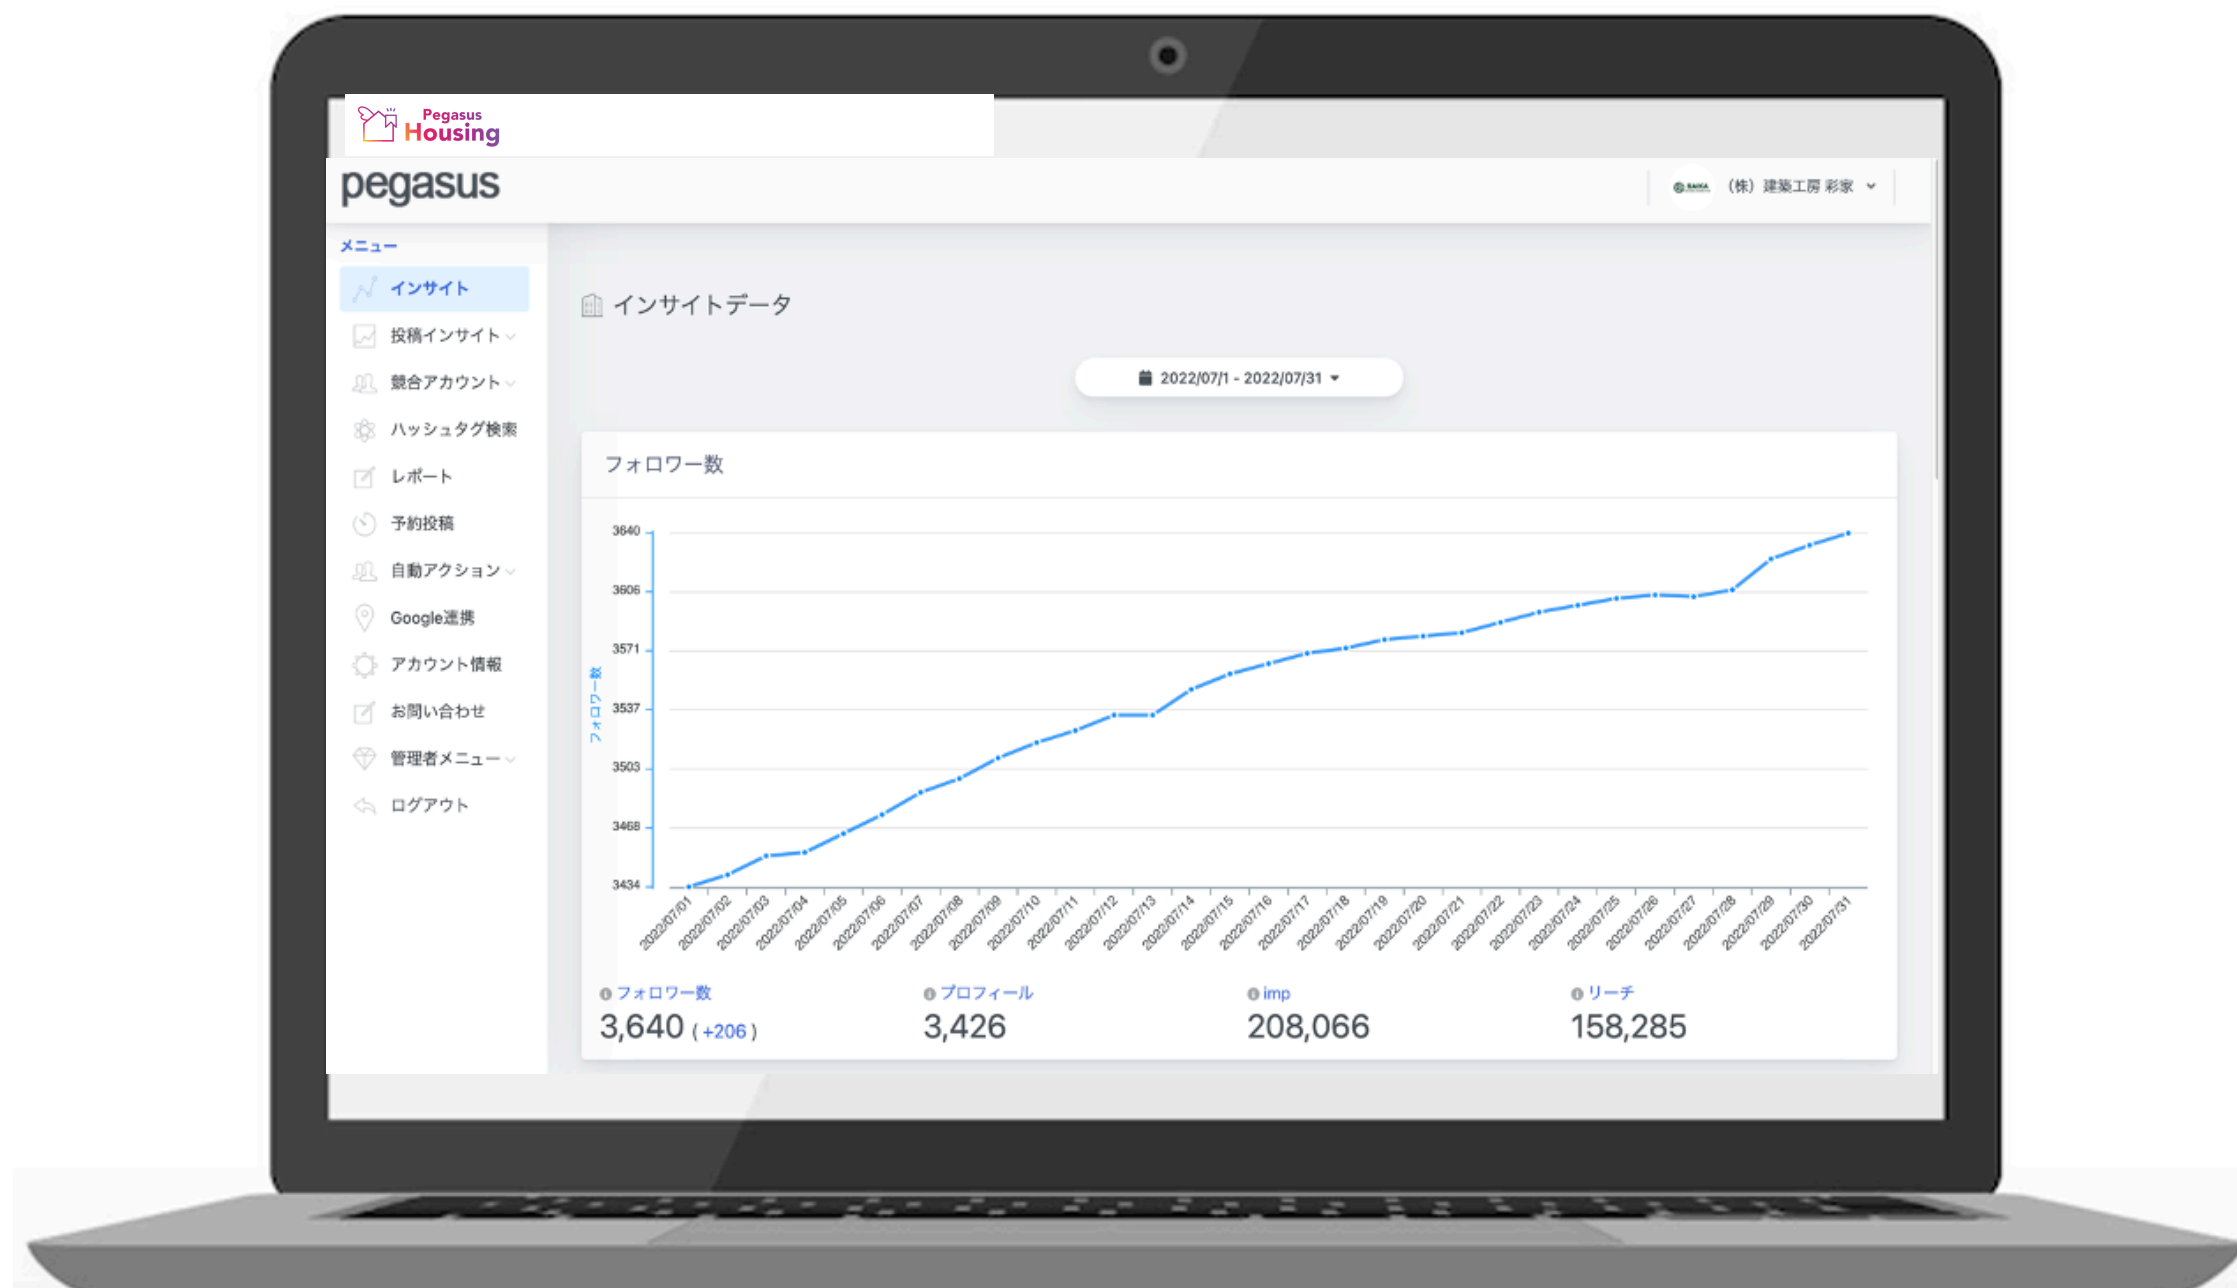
Pegasus Housing

pegasus

(株) 建築工房 彩家

メニュー

インサイト
投稿インサイト
競合アカウント
ハッシュタグ検索
レポート
予約投稿
自動アクション
Google連携
アカウント情報
お問い合わせ
管理者メニュー
ログアウト

インサイトデータ

2022/07/1 - 2022/07/31

フォロワー数

3640
3606
3571
3537
3503
3468
3434

フォロワー数

2022/07/01 2022/07/02 2022/07/03 2022/07/04 2022/07/05 2022/07/06 2022/07/07 2022/07/08 2022/07/09 2022/07/10 2022/07/11 2022/07/12 2022/07/13 2022/07/14 2022/07/15 2022/07/16 2022/07/17 2022/07/18 2022/07/19 2022/07/20 2022/07/21 2022/07/22 2022/07/23 2022/07/24 2022/07/25 2022/07/26 2022/07/27 2022/07/28 2022/07/29 2022/07/30 2022/07/31

フォロワー数
3,640 ( +206 )

プロフィール
3,426

imp
208,066

リーチ
158,285